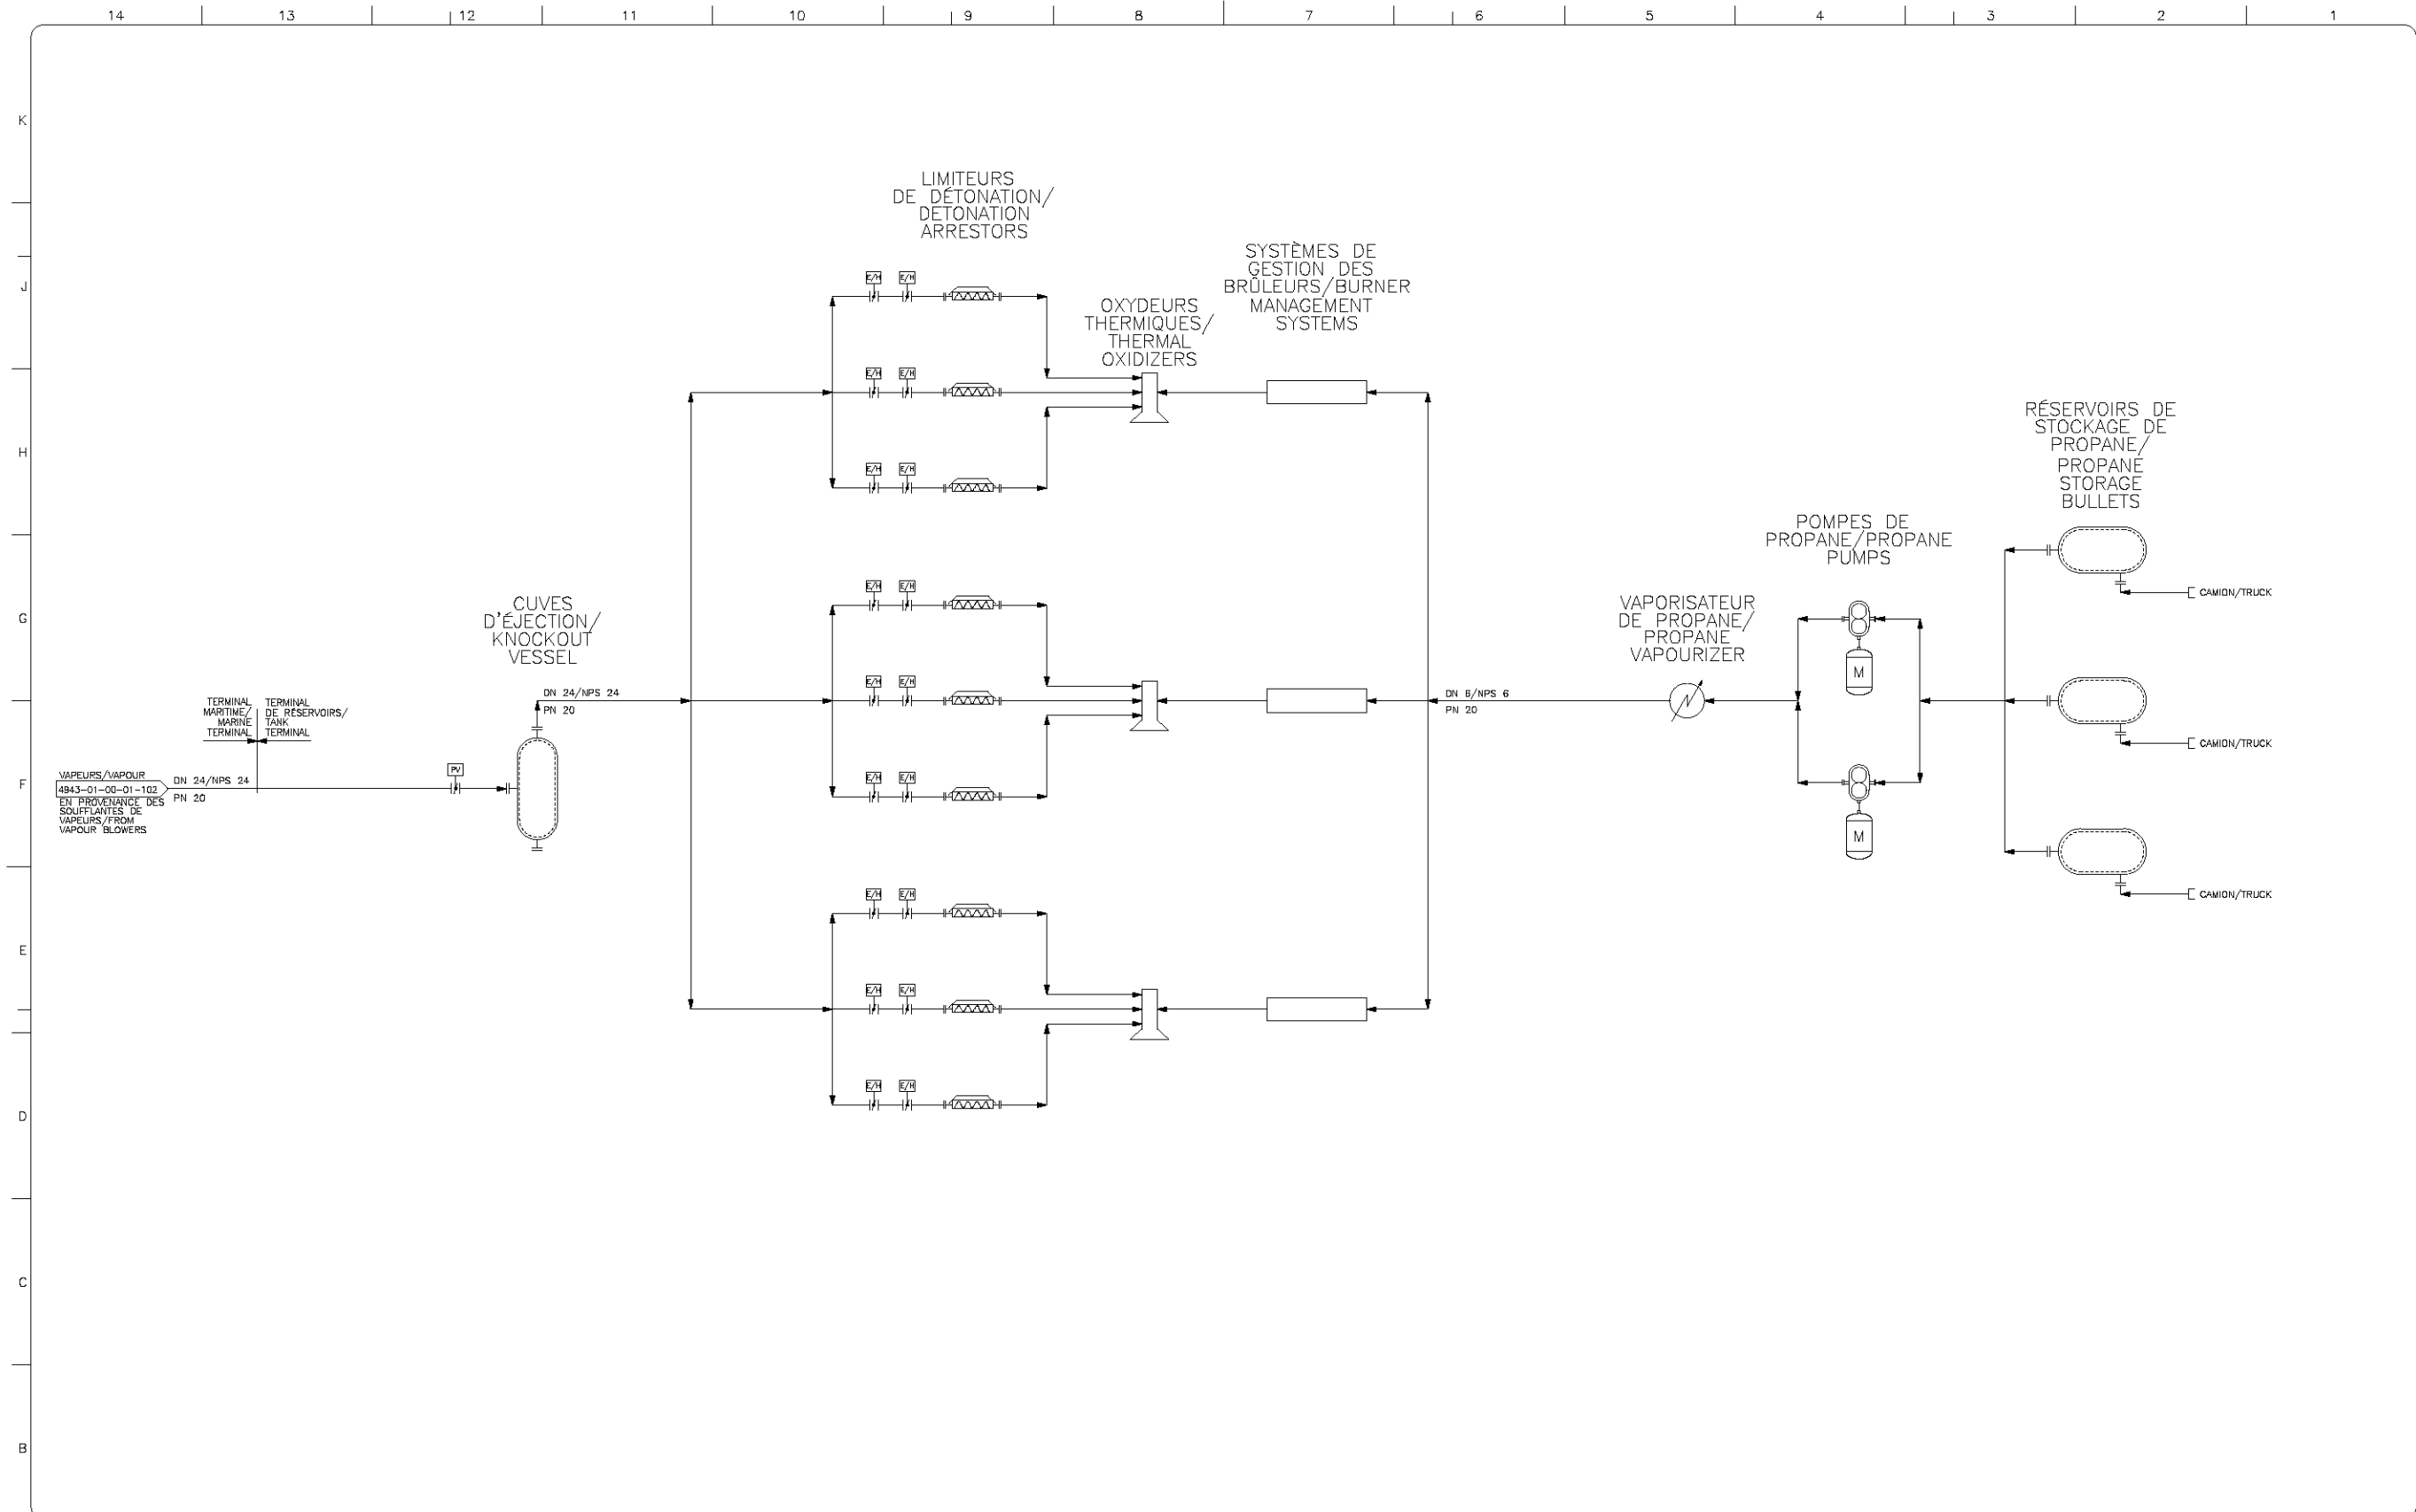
14 13 12 11 10 9 8 7 6 5 4 3 2 1

K

J

H

G

F

E

D

C

B

LIMITEURS DE DÉTONATION/ DÉTONATION ARRESTORS

SYSTÈMES DE GESTION DES BRÛLEURS/BURNER MANAGEMENT SYSTEMS

OXYDEURS THERMIQUES/ THERMAL OXIDIZERS

E/H E/H

E/H E/H

E/H E/H

E/H E/H

E/H E/H

E/H E/H

E/H E/H

E/H E/H

E/H E/H

RÉSERVOIRS DE STOCKAGE DE PROPANE/ PROPANE STORAGE BULLETS

POMPES DE PROPANE/PROPANE PUMPS

CAMION/TRUCK

CAMION/TRUCK

CAMION/TRUCK

VAPORISATEUR DE PROPANE/ PROPANE VAPOURIZER

M

M

CUVES D'ÉJECTION/ KNOCKOUT VESSEL

DN 24/NPS 24
PN 20

DN 6/NPS 6
PN 20

TERMINAL MARITIME/ MARINE TERMINAL

TERMINAL DE RÉSERVOIRS/ TANK TERMINAL

PV

VAPEURS/VAPOUR
4943-01-00-01-102
EN PROVENANCE DES SOUFFLANTES DE VAPEURS/FROM VAPOUR BLOWERS

DN 24/NPS 24
PN 20